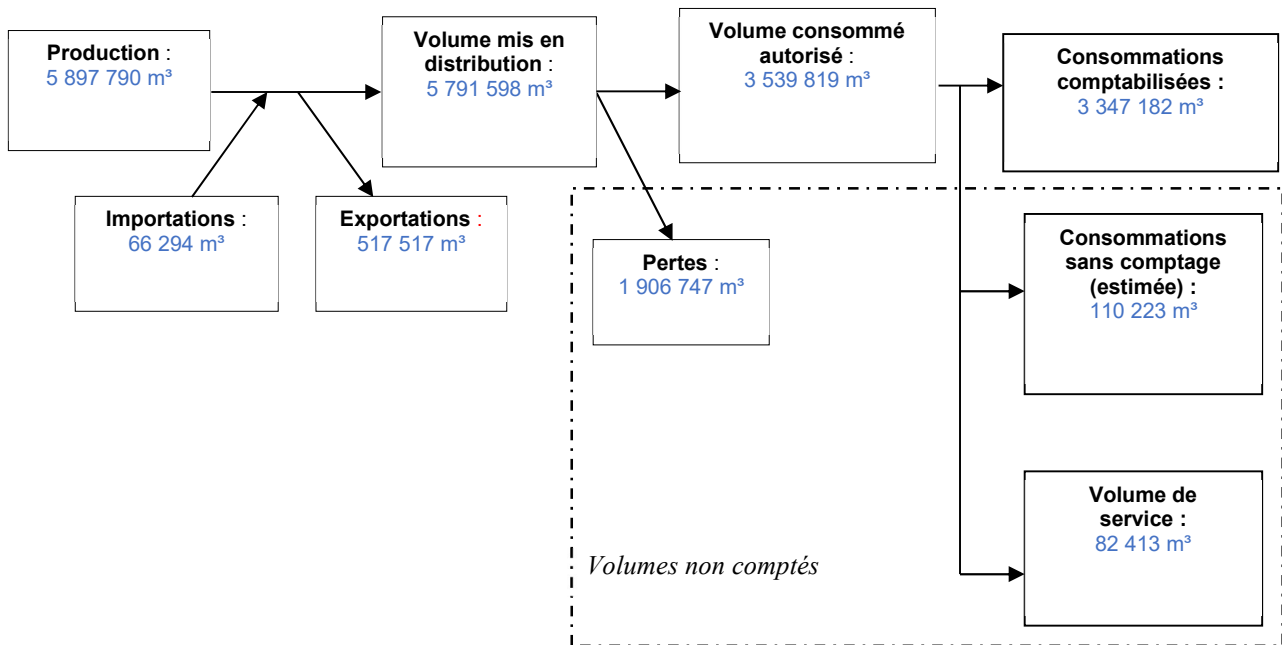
**Production** :
5 897 790 m³

**Importations** :
66 294 m³

**Exportations** :
517 517 m³

**Volume mis en distribution** :
5 791 598 m³

**Pertes** :
1 906 747 m³

**Volume consommé autorisé** :
3 539 819 m³

**Consommations comptabilisées :**
3 347 182 m³

**Consommations sans comptage (estimée) :**
110 223 m³

**Volume de service :**
82 413 m³

*Volumes non comptés*